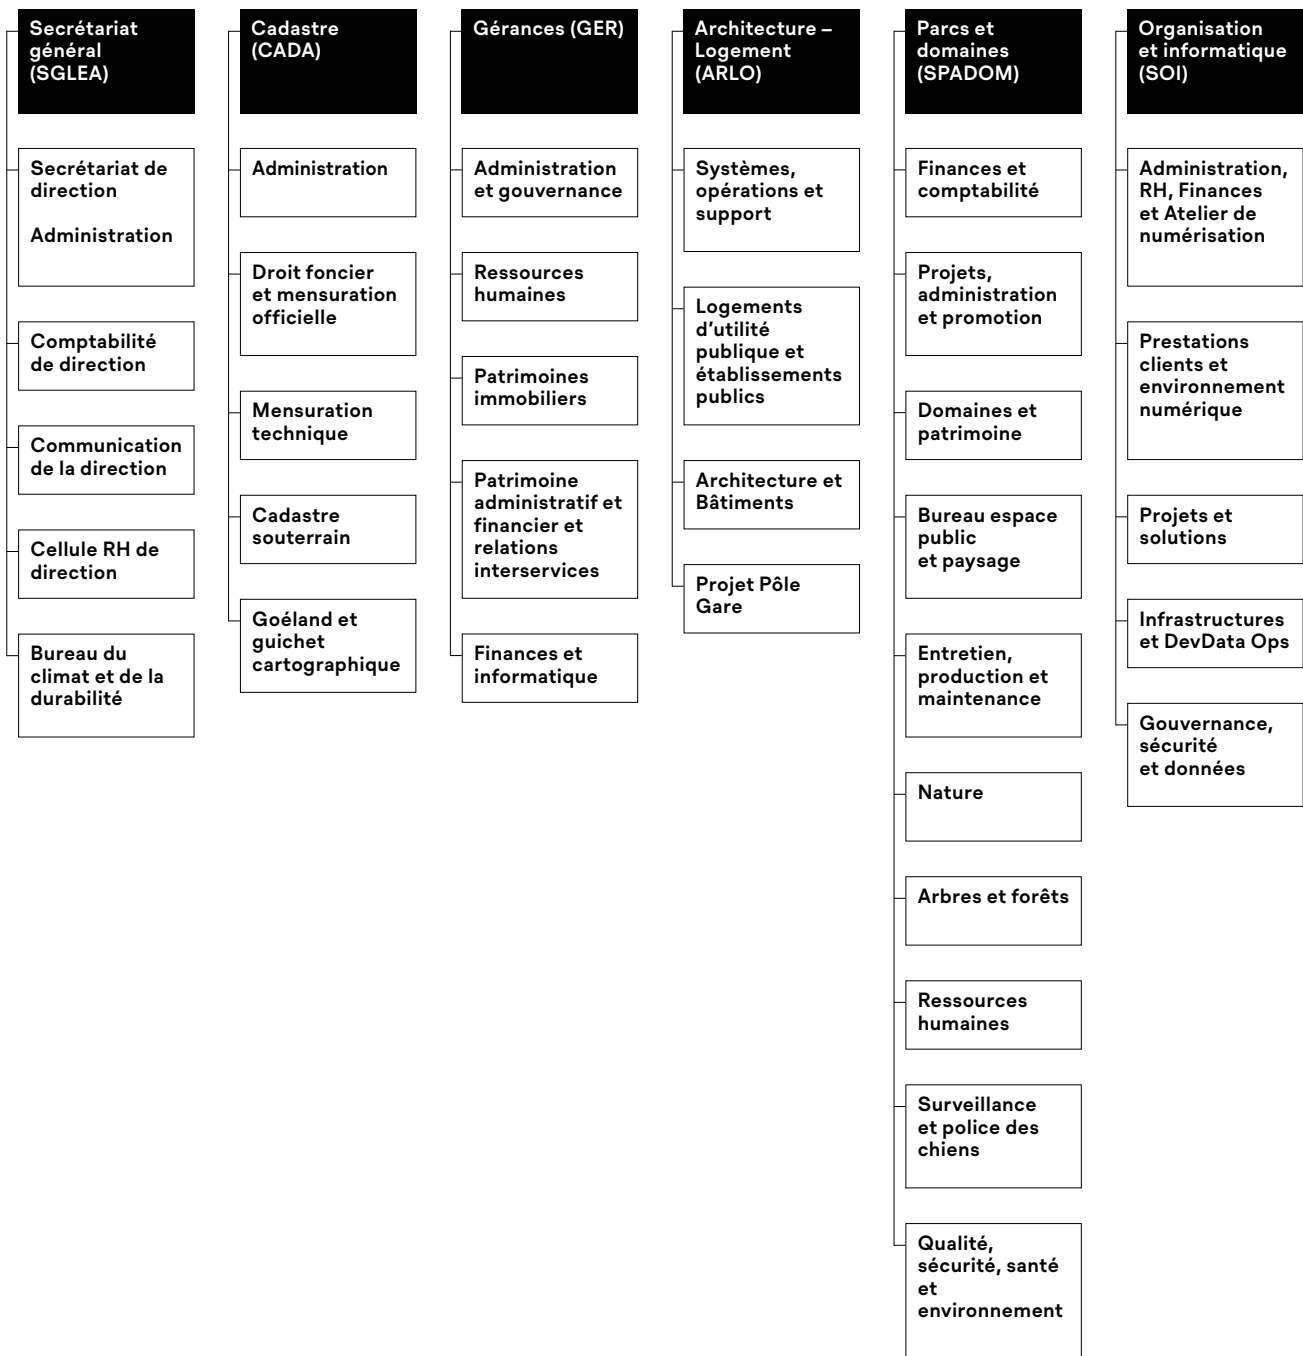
Secrétariat général (SGLEA)

Secrétariat de direction

Administration

Comptabilité de direction

Communication de la direction

Cellule RH de direction

Bureau du climat et de la durabilité

Cadastre (CADA)

Administration

Droit foncier et mensuration officielle

Mensuration technique

Cadastre souterrain

Goéland et guichet cartographique

Gérances (GER)

Administration et gouvernance

Ressources humaines

Patrimoines immobiliers

Patrimoine administratif et financier et relations interservices

Finances et informatique

Architecture – Logement (ARLO)

Systèmes, opérations et support

Logements d'utilité publique et établissements publics

Architecture et Bâtiments

Projet Pôle Gare

Parcs et domaines (SPADOM)

Finances et comptabilité

Projets, administration et promotion

Domaines et patrimoine

Bureau espace public et paysage

Entretien, production et maintenance

Nature

Arbres et forêts

Ressources humaines

Surveillance et police des chiens

Qualité, sécurité, santé et environnement

Organisation et informatique (SOI)

Administration, RH, Finances et Atelier de numérisation

Prestations clients et environnement numérique

Projets et solutions

Infrastructures et DevData Ops

Gouvernance, sécurité et données